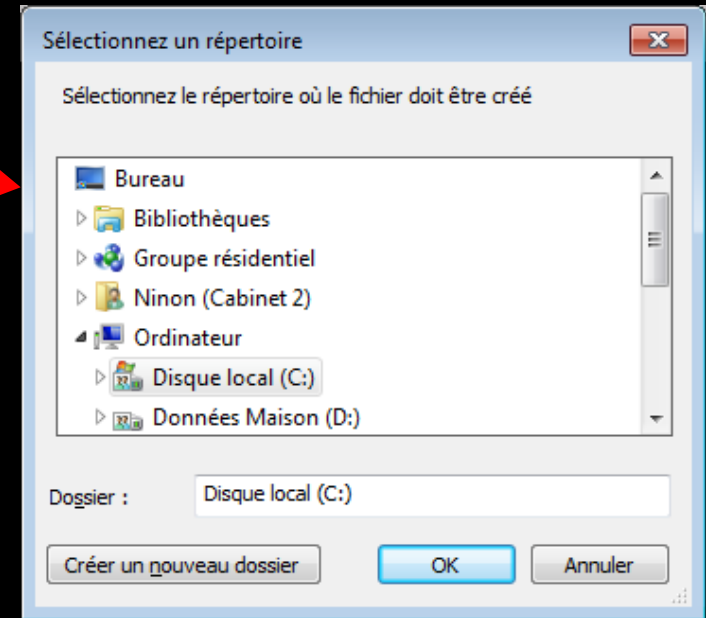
Sélectionnez un répertoire

Sélectionnez le répertoire où le fichier doit être créé

Bureau
Bibliothèques
Groupe résidentiel
Ninon (Cabinet 2)
Ordinateur
Disque local (C:)
Données Maison (D:)

Dossier : Disque local (C:)

Créer un nouveau dossier
OK
Annuler